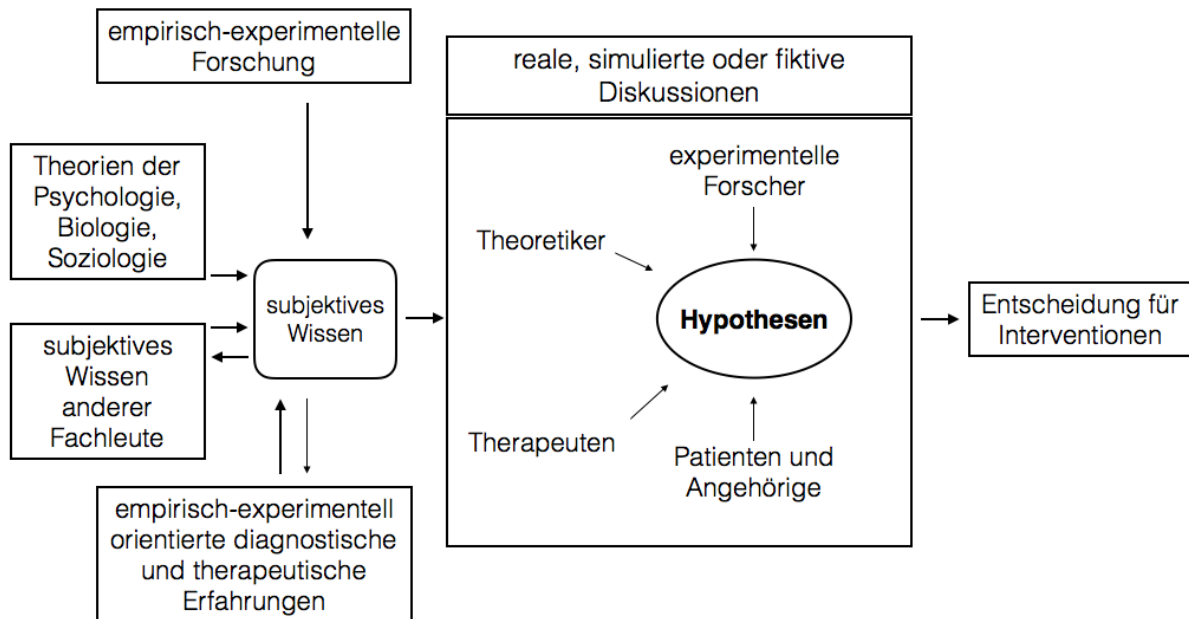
empirisch-experimentelle Forschung

Theorien der Psychologie, Biologie, Soziologie

subjektives Wissen

subjektives Wissen anderer Fachleute

empirisch-experimentell orientierte diagnostische und therapeutische Erfahrungen

reale, simulierte oder fiktive Diskussionen

experimentelle Forscher

Theoretiker

Hypothesen

Therapeuten

Patienten und Angehörige

Entscheidung für Interventionen